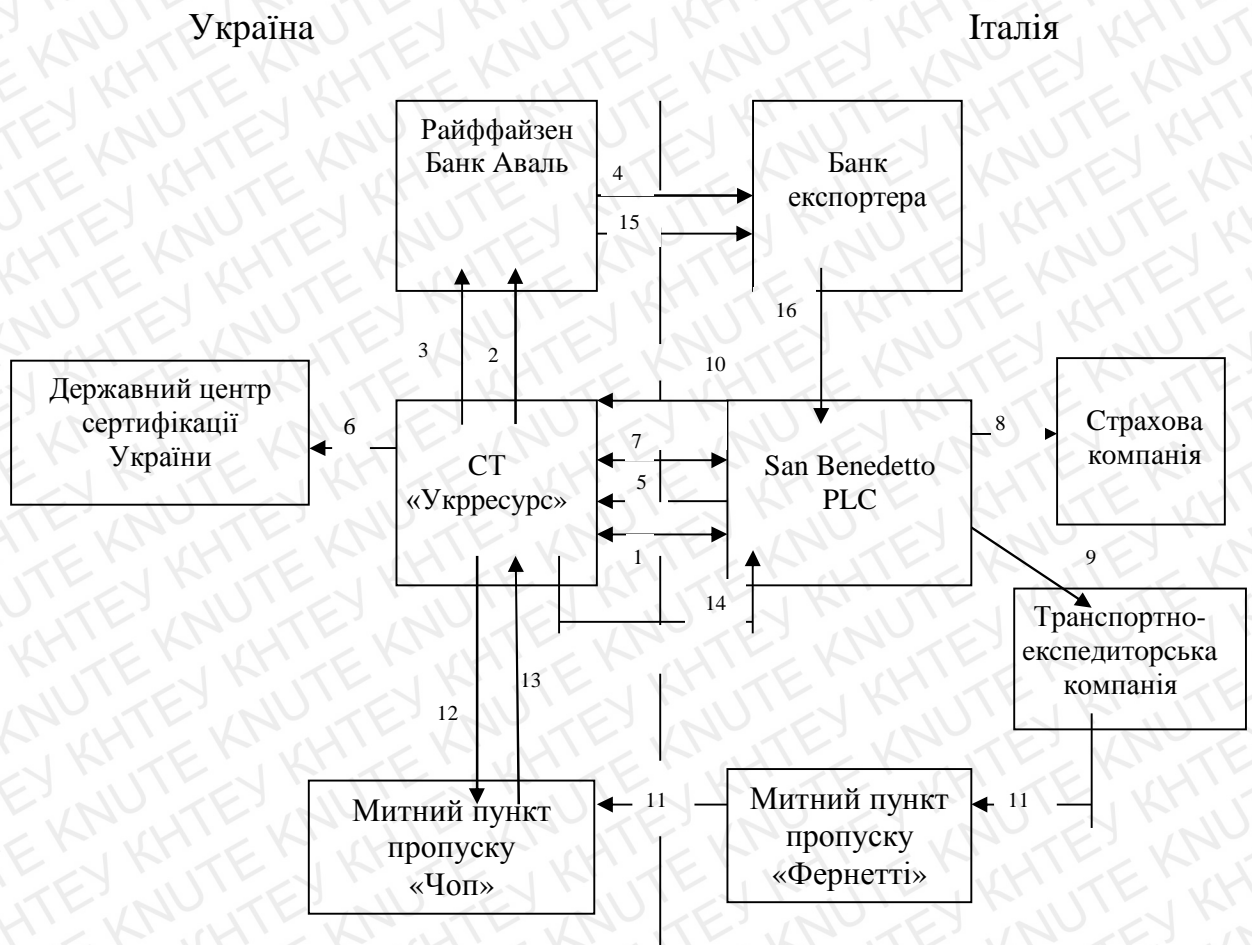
Україна

Італія

Райффайзен Банк Аваль

Банк експортера

4

15

16

3

2

10

Державний центр сертифікації України

6

СТ «Укрресурс»

7

5

1

San Benedetto PLC

8

Страхова компанія

9

14

Транспортно-експедиторська компанія

12

13

Митний пункт пропуску «Чоп»

11

Митний пункт пропуску «Фернетті»

11